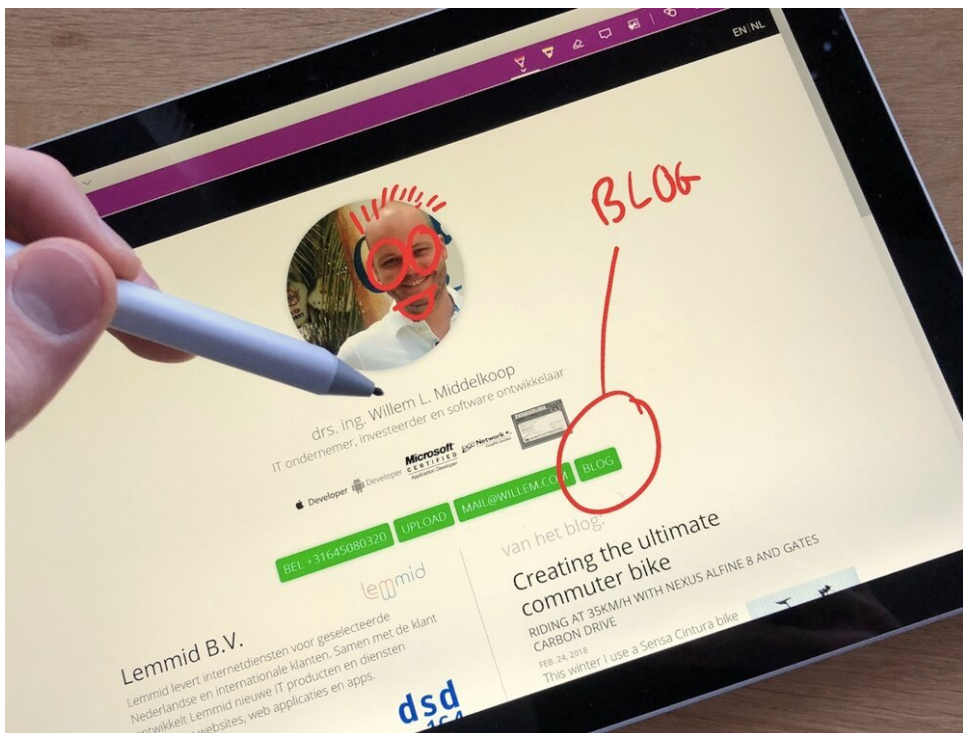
EN NL

BLOG

drs. ing. Willem L. Middelkoop

IT ondernemer, investeerder en software ontwikkelaar

Developer Developer Microsoft CERTIFIED Application Developer Network+

BEL +31645080320 UPLOAD MAIL@WILLEM.COM BLOG

lemmid

Lemmid B.V.

Lemmid levert internetdiensten voor geselecteerde Nederlandse en internationale klanten. Samen met de klant ontwikkelt Lemmid nieuwe IT producten en diensten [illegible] websites, web applicaties en apps.

dsd

van het blog:

Creating the ultimate commuter bike

RIDING AT 35KM/H WITH NEXUS ALFINE 8 AND GATES CARBON DRIVE

FEB 24, 2018

This winter I use a Sensa Cintura bike